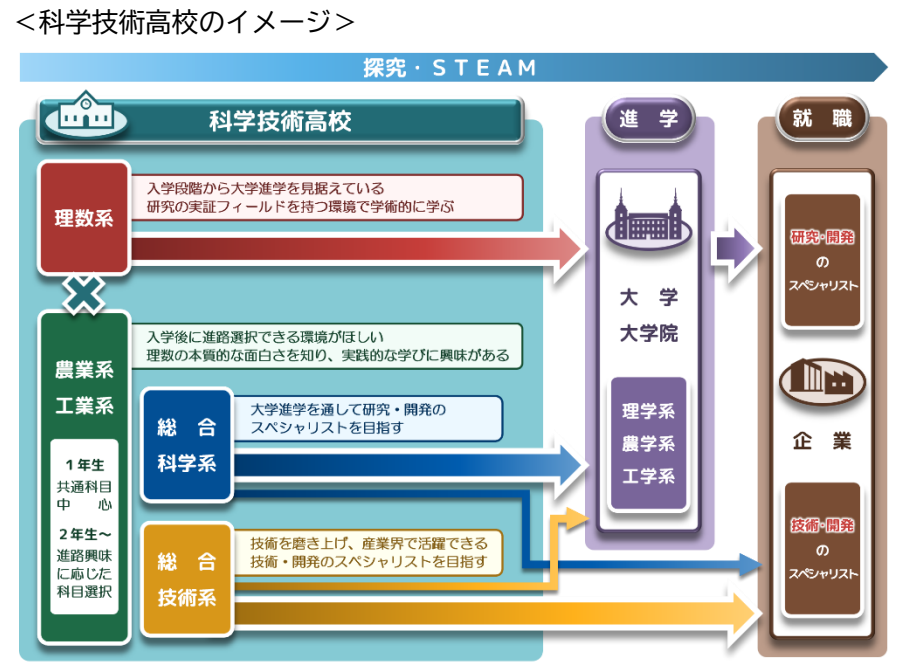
＜科学技術高校のイメージ＞

探究・STEAM

科学技術高校

理数系

入学段階から大学進学を見据えている
研究の実証フィールドを持つ環境で学術的に学ぶ

農業系
工業系

入学後に進路選択できる環境がほしい
理数の本質的な面白さを知り、実践的な学びに興味がある

1年生
共通科目中心
2年生～
進路興味に応じた科目選択

総合
科学系

大学進学を通して研究・開発のスペシャリストを目指す

総合
技術系

技術を磨き上げ、産業界で活躍できる
技術・開発のスペシャリストを目指す

進学

大学
大学院

理学系
農学系
工学系

就職

研究・開発
の
スペシャリスト

企業

技術・開発
の
スペシャリスト